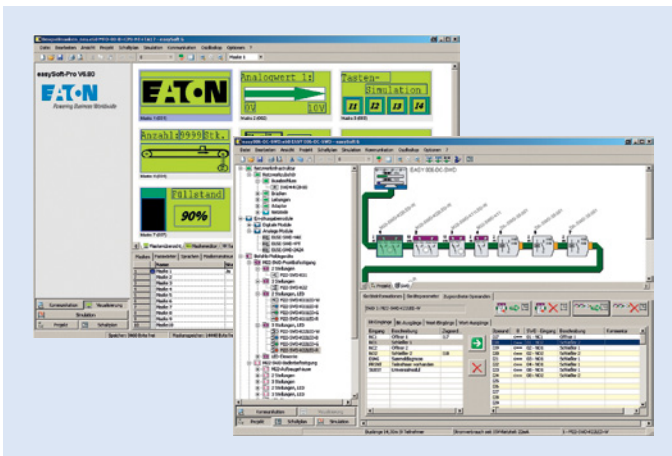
easySoft-Pro V6.80

EAT·N
Powering Business Worldwide

EAT·N

Analogwert 1:
0V 10V

Tasten-Simulation
I1 I2 I3 I4

Anzahl:9999Stk.

Füllstand
90%

Projekt
Schaltplan
Simulation
Kommunikation

Projekt
Schaltplan
Simulation

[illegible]